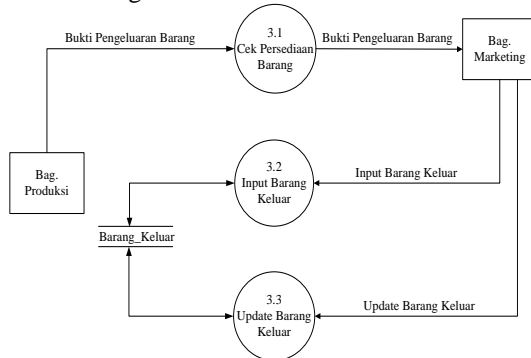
Bukti Pengeluaran Barang

3.1
Cek Persediaan Barang

Bukti Pengeluaran Barang

Bag. Marketing

Bag. Produksi

3.2
Input Barang Keluar

Input Barang Keluar

Barang_Keluar

3.3
Update Barang Keluar

Update Barang Keluar